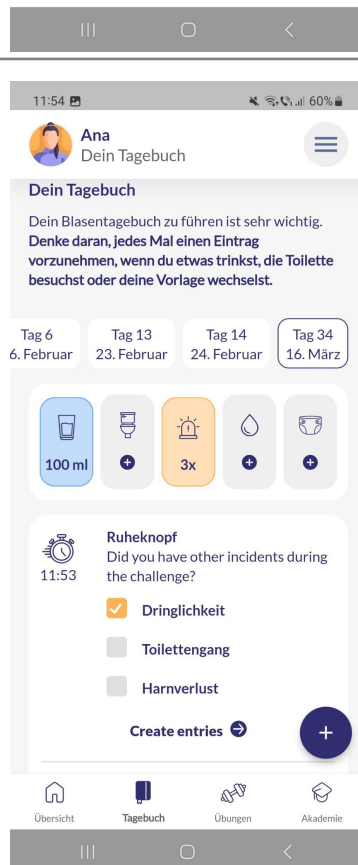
11:54

60%

Ana
Dein Tagebuch

Dein Tagebuch

Dein Blasentagebuch zu führen ist sehr wichtig. **Denke daran, jedes Mal einen Eintrag vorzunehmen, wenn du etwas trinkst, die Toilette besuchst oder deine Vorlage wechselst.**

| Tag 6 6. Februar | Tag 13 23. Februar | Tag 14 24. Februar | Tag 34 16. März |
|---|---|---|---|

100 ml

3x

Ruheknopf
11:53
Did you have other incidents during the challenge?

Dringlichkeit
Toilettengang
Harnverlust

Create entries

Übersicht Tagebuch Übungen Akademie